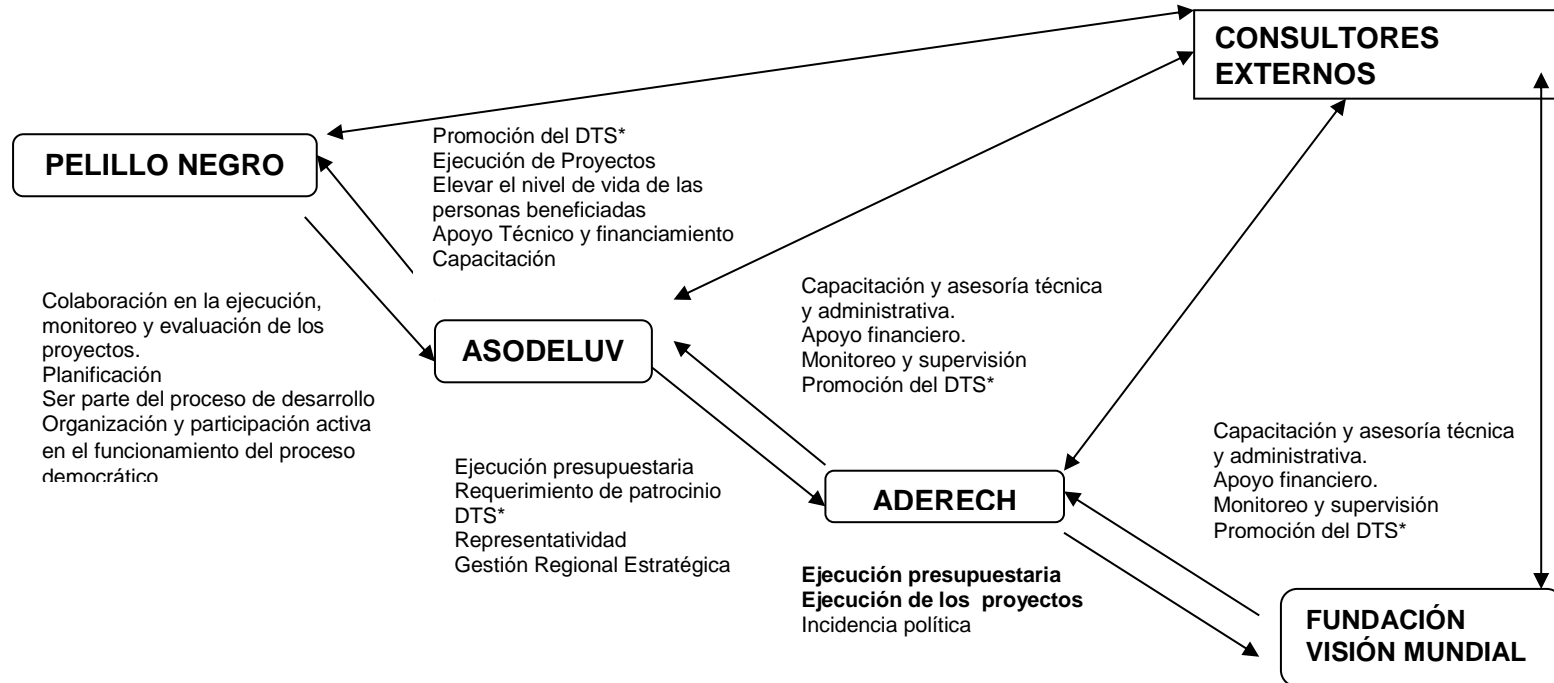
CONSULTORES EXTERNOS

PELILLO NEGRO

Promoción del DTS*
Ejecución de Proyectos
Elevar el nivel de vida de las personas beneficiadas
Apoyo Técnico y financiamiento
Capacitación

Colaboración en la ejecución, monitoreo y evaluación de los proyectos.
Planificación
Ser parte del proceso de desarrollo
Organización y participación activa en el funcionamiento del proceso democrático

ASODELUV

Capacitación y asesoría técnica y administrativa.
Apoyo financiero.
Monitoreo y supervisión
Promoción del DTS*

Ejecución presupuestaria
Requerimiento de patrocinio DTS*
Representatividad
Gestión Regional Estratégica

ADERECH

Capacitación y asesoría técnica y administrativa.
Apoyo financiero.
Monitoreo y supervisión
Promoción del DTS*

Ejecución presupuestaria
Ejecución de los proyectos
Incidencia política

FUNDACIÓN VISIÓN MUNDIAL